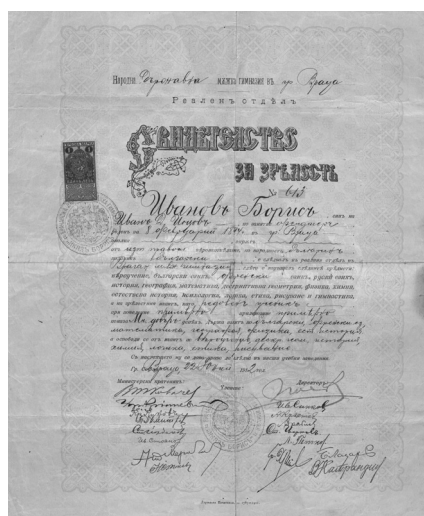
Народна Държавна мѫжка гимназия въ гр. Враца

Реаленъ отдѣлъ

Свидѣтелство за зрѣлость

№ 615

Ивановъ Борисъ

Иванъ Цоновъ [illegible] гр. Враца

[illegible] 8 февруарий 1894 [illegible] гр. Враца

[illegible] българско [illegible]

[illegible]

Враца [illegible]

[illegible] вѣроучение, български езикъ, френски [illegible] история, географія, математика, геометрия, физика, химия, отечествена история, психология, логика, етика, рисуване и гимнастика

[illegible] редовенъ ученикъ

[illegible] много добро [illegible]

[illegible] математика, геометрия, химия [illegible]

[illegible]

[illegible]

гр. Враца 22 Юний 1912 г.

Министерски пратеникъ: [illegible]

Учители: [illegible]

Директоръ: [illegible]

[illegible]